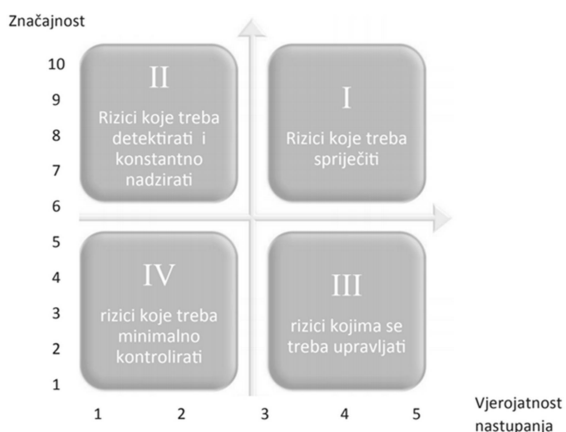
Značajnost

10
9
8
7
6
5
4
3
2
1

II
Rizici koje treba detektirati i konstantno nadzirati

I
Rizici koje treba spriječiti

IV
rizici koje treba minimalno kontrolirati

III
rizici kojima se treba upravljati

1 2 3 4 5

Vjerojatnost nastupanja